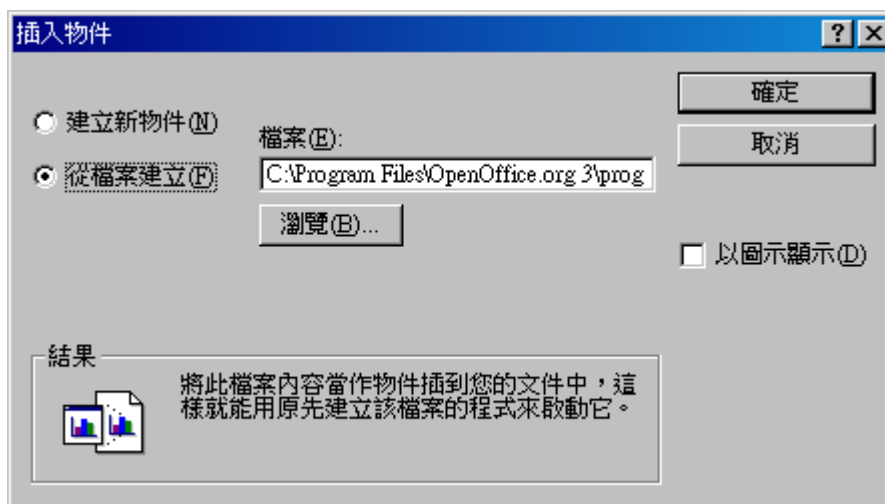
插入物件

?

建立新物件(N)

從檔案建立(F)

檔案(E):

C:\Program Files\OpenOffice.org 3\prog

瀏覽(B)...

確定

取消

以圖示顯示(D)

結果

將此檔案內容當作物件插到您的文件中，這樣就能用原先建立該檔案的程式來啟動它。